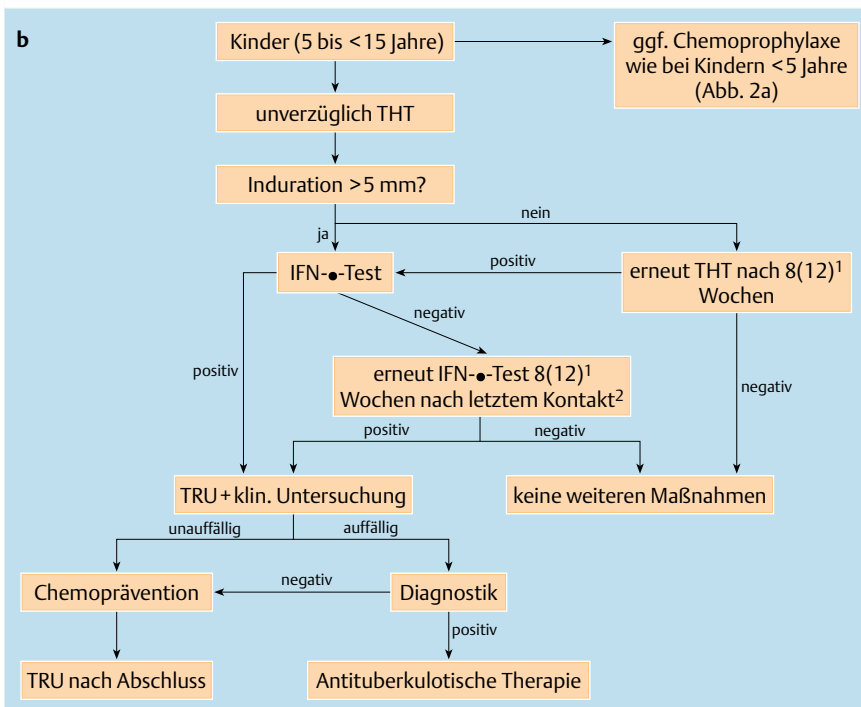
b

Kinder (5 bis <15 Jahre)

ggf. Chemoprophylaxe wie bei Kindern <5 Jahre (Abb. 2a)

unverzüglich THT

Induration >5 mm?

nein

ja

IFN-●-Test

positiv

erneut THT nach 8(12)$^1$ Wochen

negativ

positiv

erneut IFN-●-Test 8(12)$^1$ Wochen nach letztem Kontakt$^2$

negativ

positiv

negativ

TRU + klin. Untersuchung

keine weiteren Maßnahmen

unauffällig

auffällig

Chemoprävention

negativ

Diagnostik

positiv

TRU nach Abschluss

Antituberkulotische Therapie